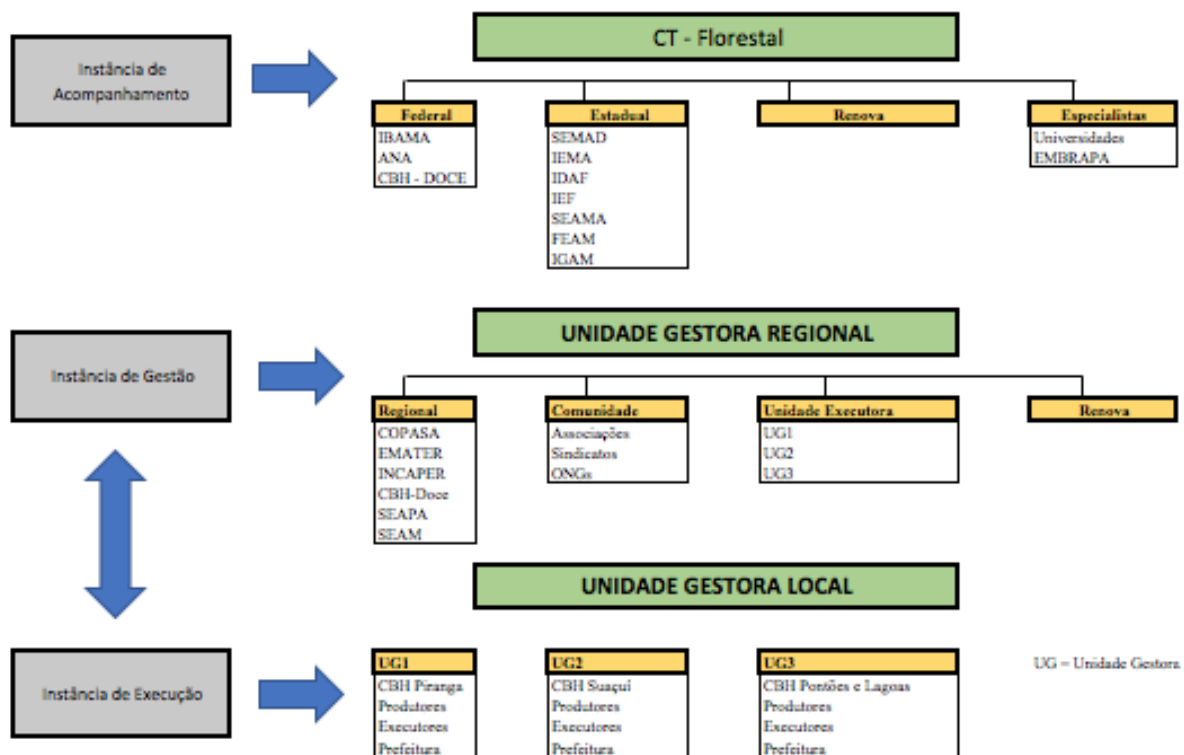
Instância de Acompanhamento

CT - Florestal

Federal
IBAMA
ANA
CBH - DOCE

Estadual
SEMAD
IEMA
IDAF
IEF
SEAMA
FEAM
IGAM

Renova

Especialistas
Universidades
EMBRAPA

Instância de Gestão

UNIDADE GESTORA REGIONAL

Regional
COPASA
EMATER
INCAPER
CBH-Doce
SEAPA
SEAM

Comunidade
Associações
Sindicatos
ONGs

Unidade Executora
UG1
UG2
UG3

Renova

UNIDADE GESTORA LOCAL

Instância de Execução

UG1
CBH Piranga
Produtores
Executores
Prefeitura

UG2
CBH Suaçuí
Produtores
Executores
Prefeitura

UG3
CBH Pontões e Lagoas
Produtores
Executores
Prefeitura

UG = Unidade Gestora